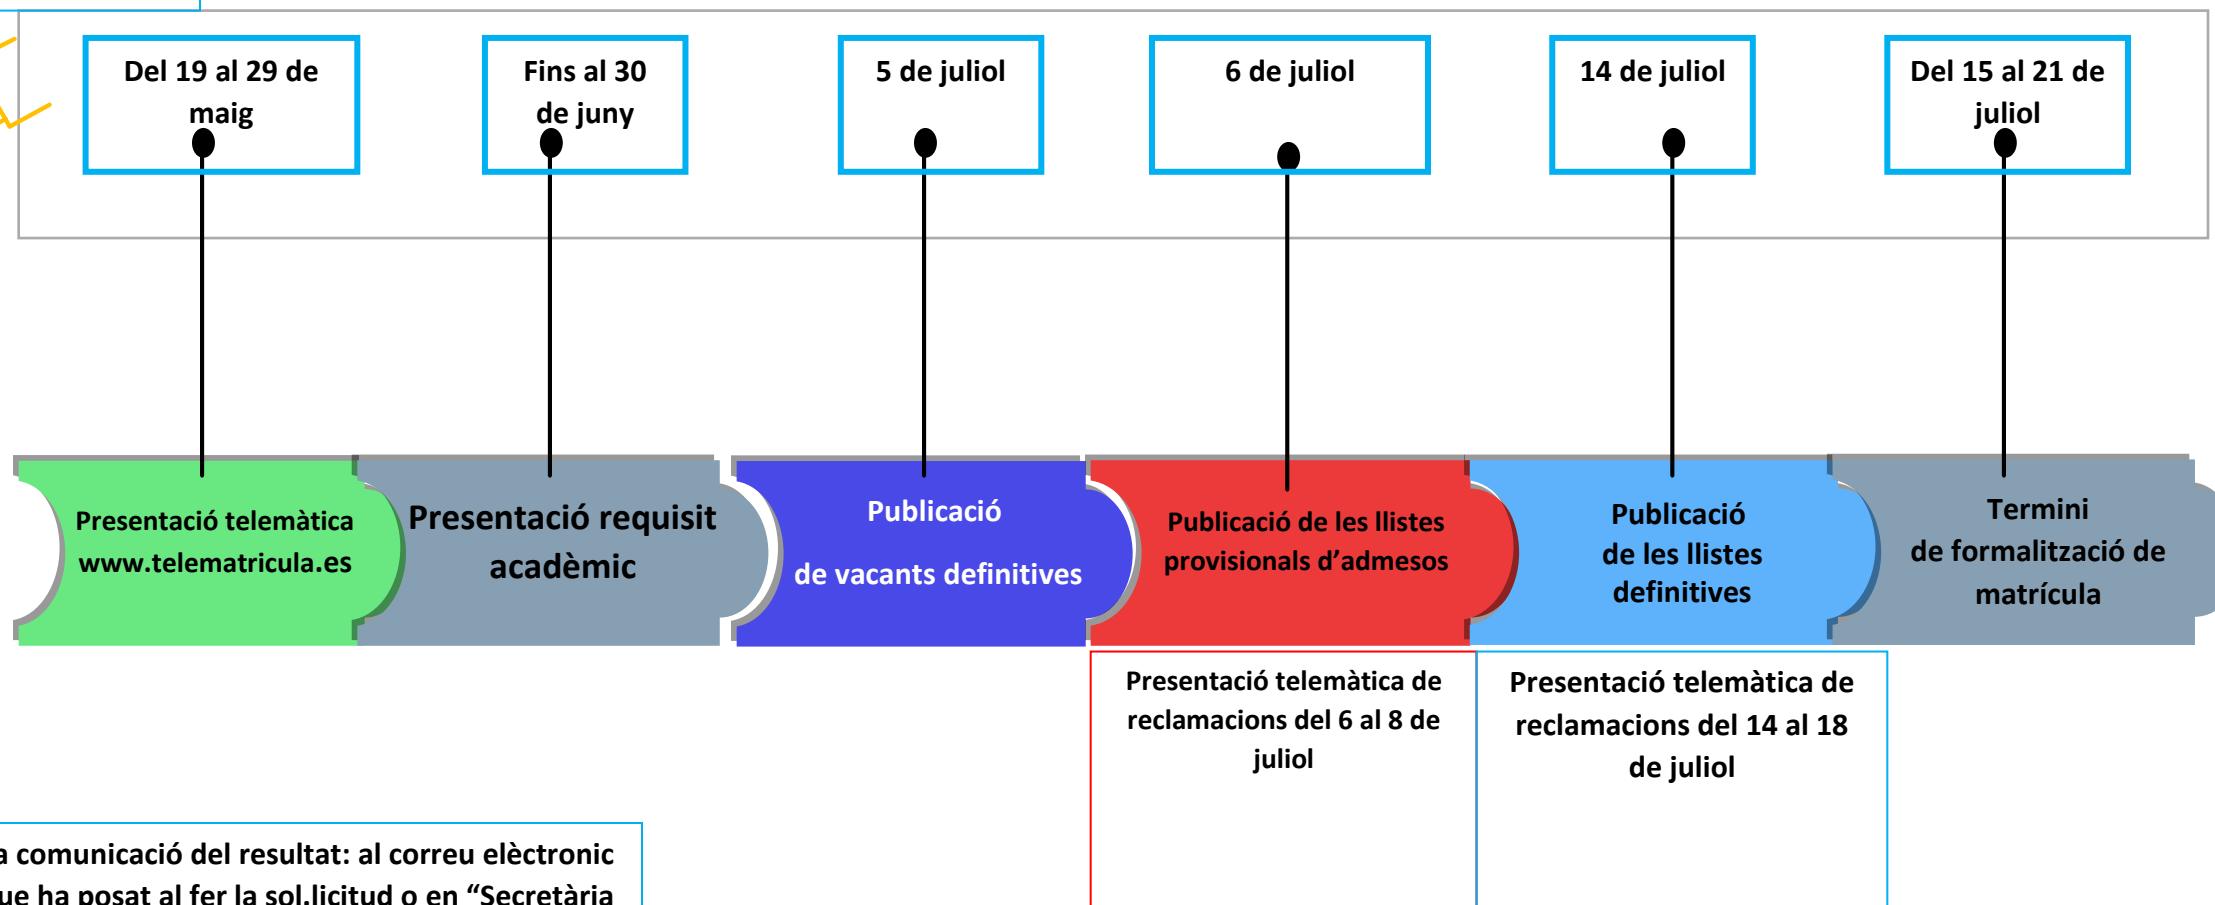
Del 19 al 29 de maig

Fins al 30 de juny

5 de juliol

6 de juliol

14 de juliol

Del 15 al 21 de juliol

Presentació telemàtica www.telematricula.es

Presentació requisit acadèmic

Publicació de vacants definitives

Publicació de les llistes provisionals d'admesos

Publicació de les llistes definitives

Termini de formalització de matrícula

Presentació telemàtica de reclamacions del 6 al 8 de juliol

Presentació telemàtica de reclamacions del 14 al 18 de juliol

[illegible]a comunicació del resultat: al correu electrònic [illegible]ue ha posat al fer la sol.licitud o en "Secretària